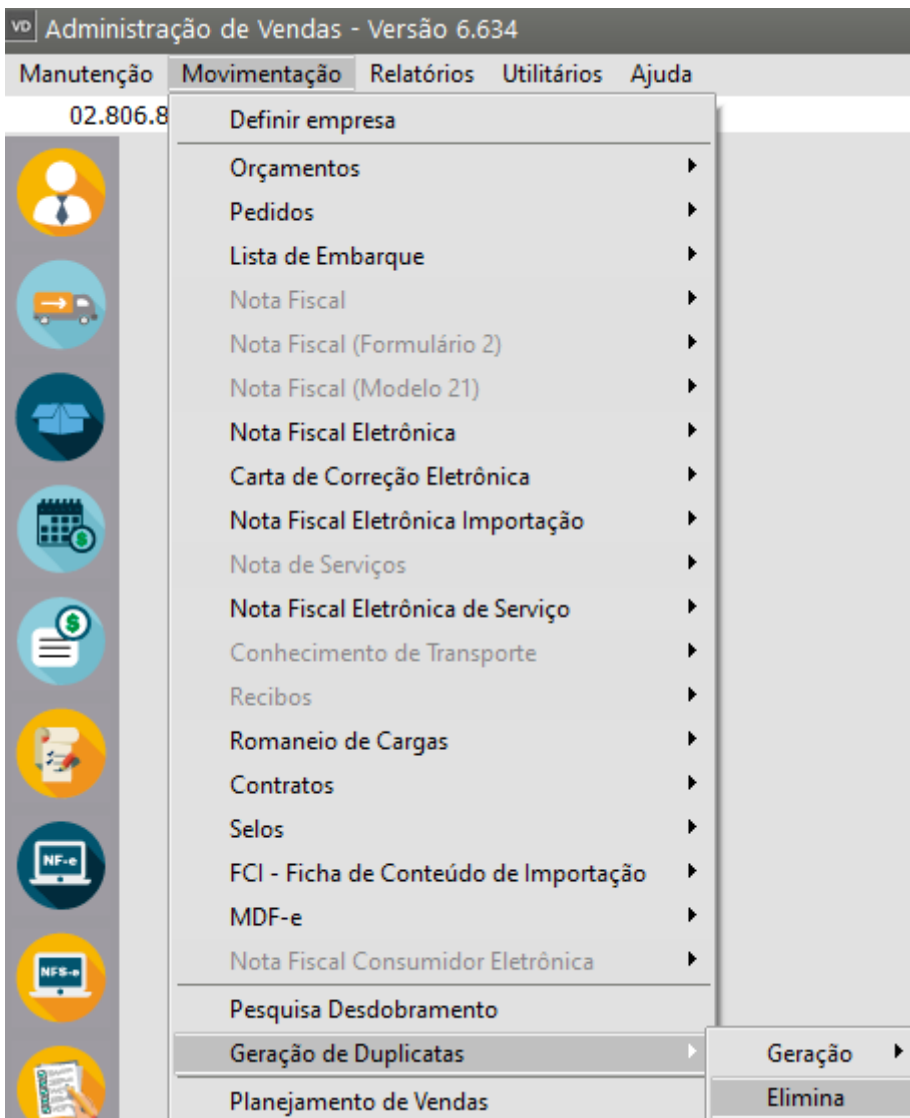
VD Administração de Vendas - Versão 6.634

Manutenção Movimentação Relatórios Utilitários Ajuda

02.806.8

Definir empresa
Orçamentos
Pedidos
Lista de Embarque
Nota Fiscal
Nota Fiscal (Formulário 2)
Nota Fiscal (Modelo 21)
Nota Fiscal Eletrônica
Carta de Correção Eletrônica
Nota Fiscal Eletrônica Importação
Nota de Serviços
Nota Fiscal Eletrônica de Serviço
Conhecimento de Transporte
Recibos
Romaneio de Cargas
Contratos
Selos
FCI - Ficha de Conteúdo de Importação
MDF-e
Nota Fiscal Consumidor Eletrônica
Pesquisa Desdobramento
Geração de Duplicatas
Planejamento de Vendas

Geração
Elimina

NF-e
NFS-e